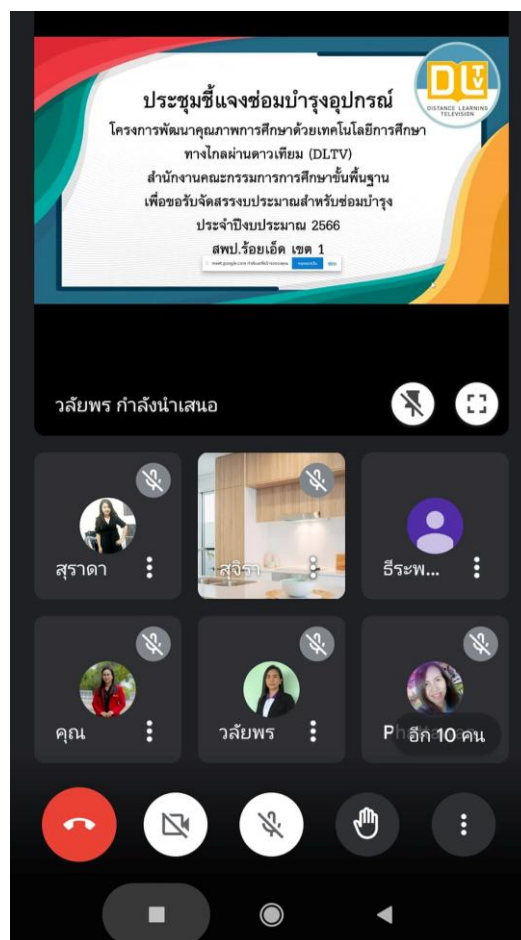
DLTV
DISTANCE LEARNING TELEVISION

ประชุมชี้แจงซ่อมบำรุงอุปกรณ์
โครงการพัฒนาคุณภาพการศึกษาด้วยเทคโนโลยีการศึกษาทางไกลผ่านดาวเทียม (DLTV)
สำนักงานคณะกรรมการการศึกษาขั้นพื้นฐาน
เพื่อขอรับจัดสรรงบประมาณสำหรับซ่อมบำรุง
ประจำปีงบประมาณ 2566
สพป.ร้อยเอ็ด เขต 1

meet.google.com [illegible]

วลัยพร กำลังนำเสนอ

สุราดา
สุจิรา
ธีระพ...
คุณ
วลัยพร
Ph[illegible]
อีก 10 คน